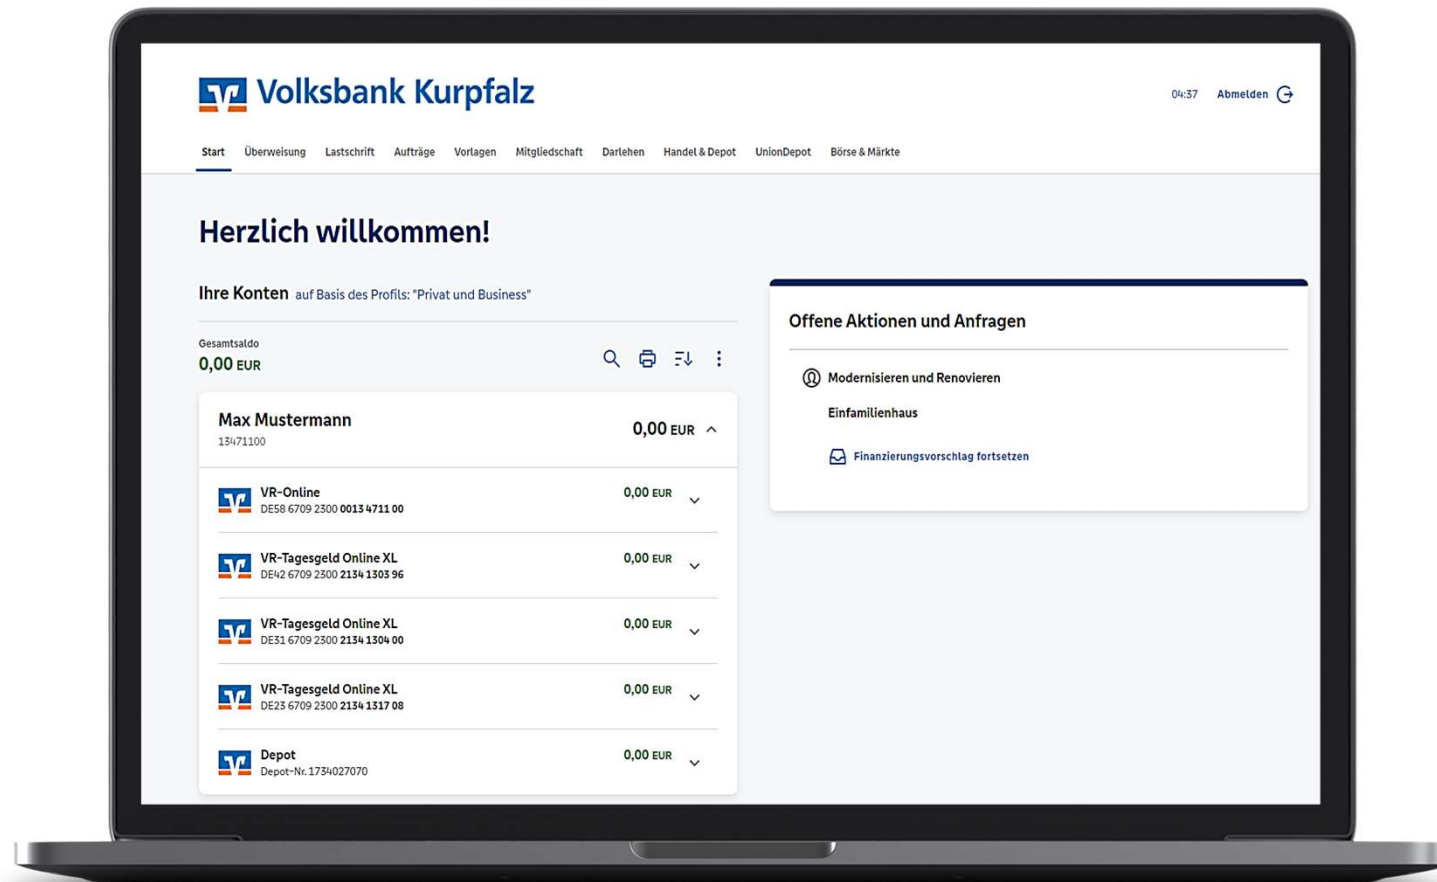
Volksbank Kurpfalz

04:37 Abmelden

Start Überweisung Lastschrift Aufträge Vorlagen Mitgliedschaft Darlehen Handel & Depot UnionDepot Börse & Märkte

Herzlich willkommen!

Ihre Konten auf Basis des Profils: "Privat und Business"

Gesamtsaldo
0,00 EUR

Max Mustermann
13471100
0,00 EUR

VR-Online
DE58 6709 2300 0013 4711 00
0,00 EUR

VR-Tagesgeld Online XL
DE42 6709 2300 2134 1303 96
0,00 EUR

VR-Tagesgeld Online XL
DE31 6709 2300 2134 1304 00
0,00 EUR

VR-Tagesgeld Online XL
DE23 6709 2300 2134 1317 08
0,00 EUR

Depot
Depot-Nr. 1734027070
0,00 EUR

Offene Aktionen und Anfragen

Modernisieren und Renovieren

Einfamilienhaus

Finanzierungsvorschlag fortsetzen